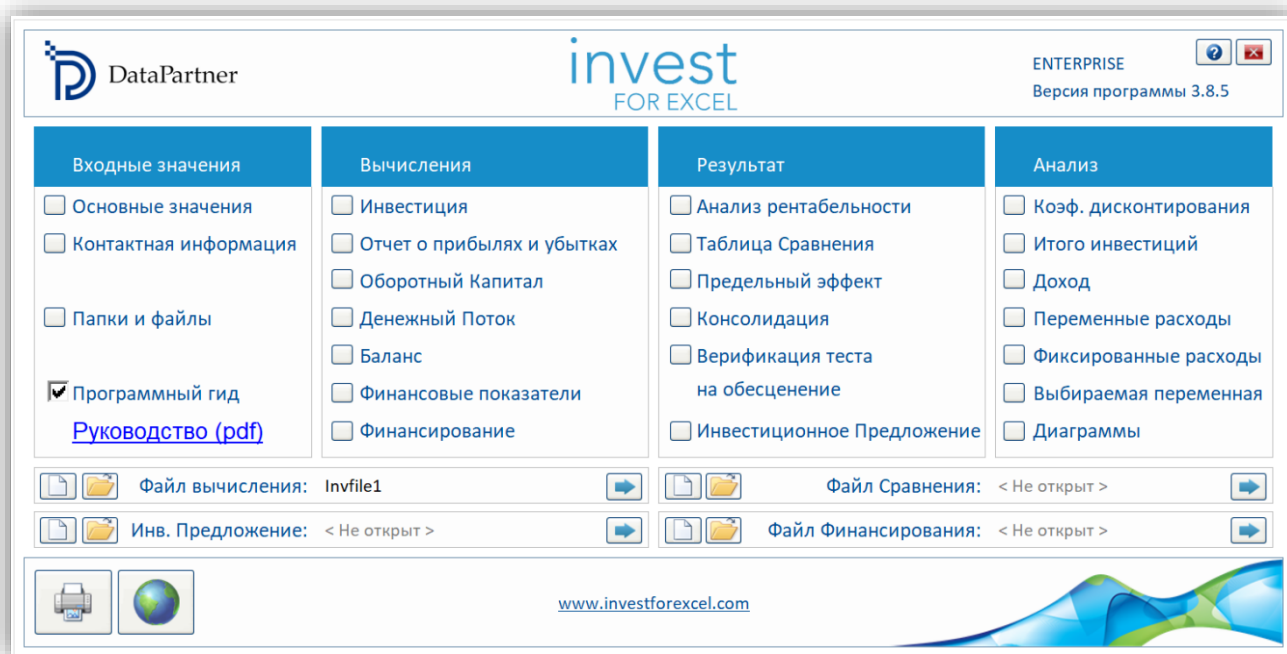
DataPartner

invest
FOR EXCEL

ENTERPRISE
Версия программы 3.8.5

Входные значения
Основные значения
Контактная информация
Папки и файлы
Программный гид
Руководство (pdf)

Вычисления
Инвестиция
Отчет о прибылях и убытках
Оборотный Капитал
Денежный Поток
Баланс
Финансовые показатели
Финансирование

Результат
Анализ рентабельности
Таблица Сравнения
Предельный эффект
Консолидация
Верификация теста на обесценение
Инвестиционное Предложение

Анализ
Коэф. дисконтирования
Итого инвестиций
Доход
Переменные расходы
Фиксированные расходы
Выбираемая переменная
Диаграммы

Файл вычисления: Invfile1
Файл Сравнения: < Не открыт >
Инв. Предложение: < Не открыт >
Файл Финансирования: < Не открыт >

www.investforexcel.com